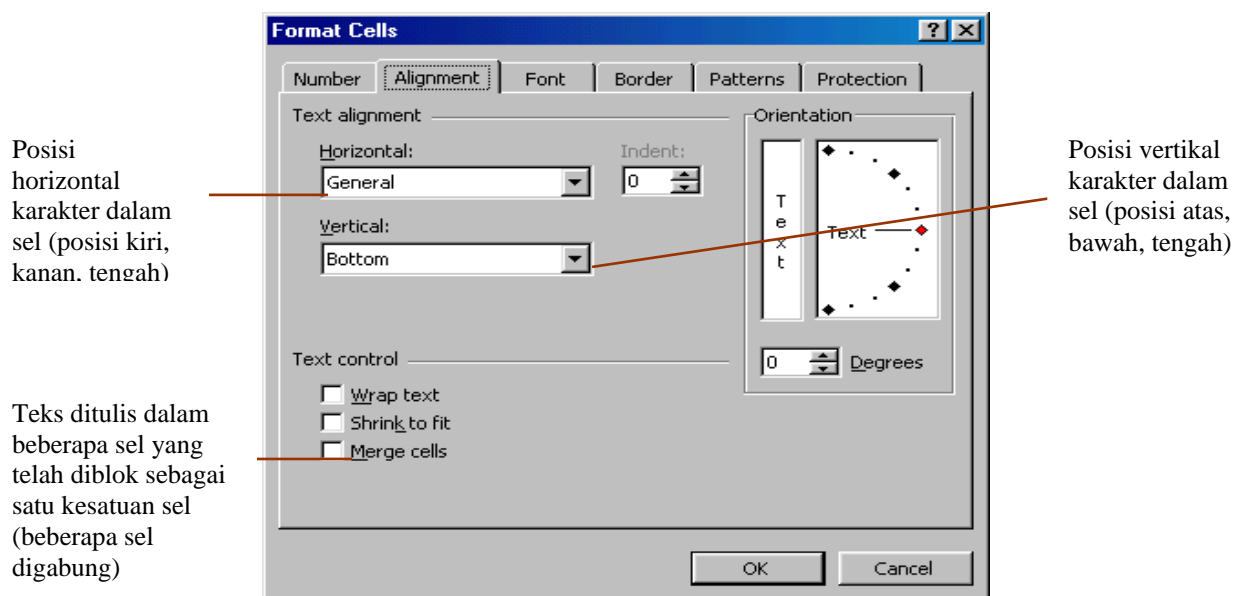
Format Cells

?

Number | Alignment | Font | Border | Patterns | Protection

Text alignment

Horizontal:

General

Indent:

0

Vertical:

Bottom

Orientation

T
e
x
t

Text

0 Degrees

Text control

Wrap text

Shrink to fit

Merge cells

OK

Cancel

Posisi horizontal karakter dalam sel (posisi kiri, kanan, tengah)

Posisi vertikal karakter dalam sel (posisi atas, bawah, tengah)

Teks ditulis dalam beberapa sel yang telah diblok sebagai satu kesatuan sel (beberapa sel digabung)